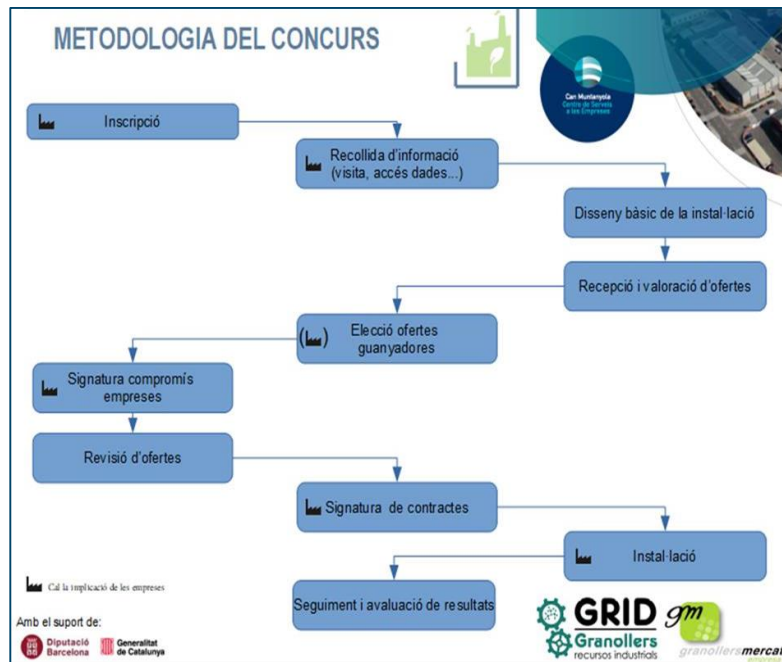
METODOLOGIA DEL CONCURS

Can Muntanyola
Centre de Serveis a les Empreses

Inscripció

Recollida d'informació (visita, accés dades...)

Disseny bàsic de la instal·lació

Recepció i valoració d'ofertes

( ) Elecció ofertes guanyadores

Signatura compromís empreses

Revisió d'ofertes

Signatura de contractes

Instal·lació

Seguiment i avaluació de resultats

Cal la implicació de les empreses

Amb el suport de:

Diputació Barcelona

Generalitat de Catalunya

GRID Granollers recursos industrials

gm

granollersmercat